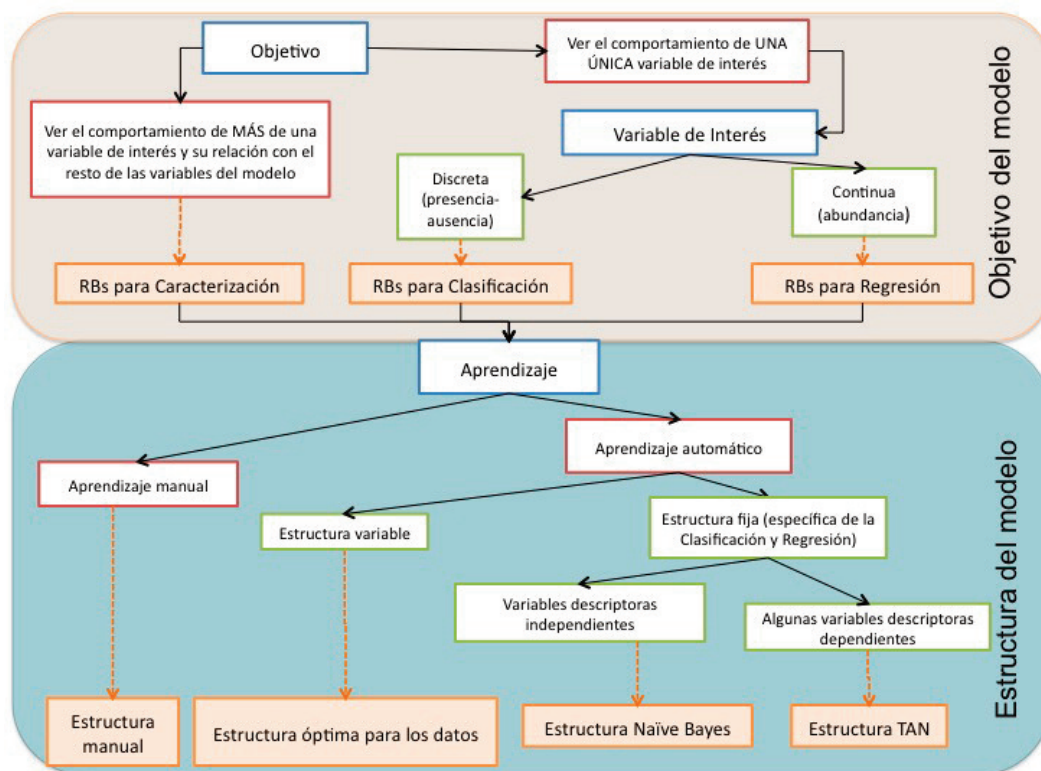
Objetivo

Ver el comportamiento de UNA ÚNICA variable de interés

Ver el comportamiento de MÁS de una variable de interés y su relación con el resto de las variables del modelo

Variable de Interés

Discreta (presencia-ausencia)

Continua (abundancia)

RBs para Caracterización

RBs para Clasificación

RBs para Regresión

Objetivo del modelo

Aprendizaje

Aprendizaje automático

Aprendizaje manual

Estructura variable

Estructura fija (específica de la Clasificación y Regresión)

Variables descriptoras independientes

Algunas variables descriptoras dependientes

Estructura manual

Estructura óptima para los datos

Estructura Naïve Bayes

Estructura TAN

Estructura del modelo